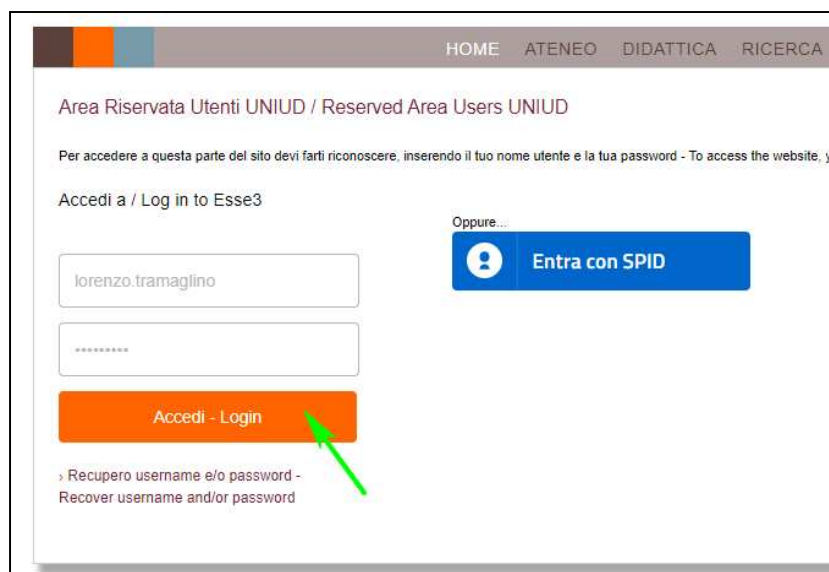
HOME ATENEO DIDATTICA RICERCA

Area Riservata Utenti UNIUD / Reserved Area Users UNIUD

Per accedere a questa parte del sito devi farti riconoscere, inserendo il tuo nome utente e la tua password - To access the website, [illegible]

Accedi a / Log in to Esse3

Oppure...

Entra con SPID

lorenzo.tramaglino

•••••••••

Accedi - Login

› Recupero username e/o password - Recover username and/or password